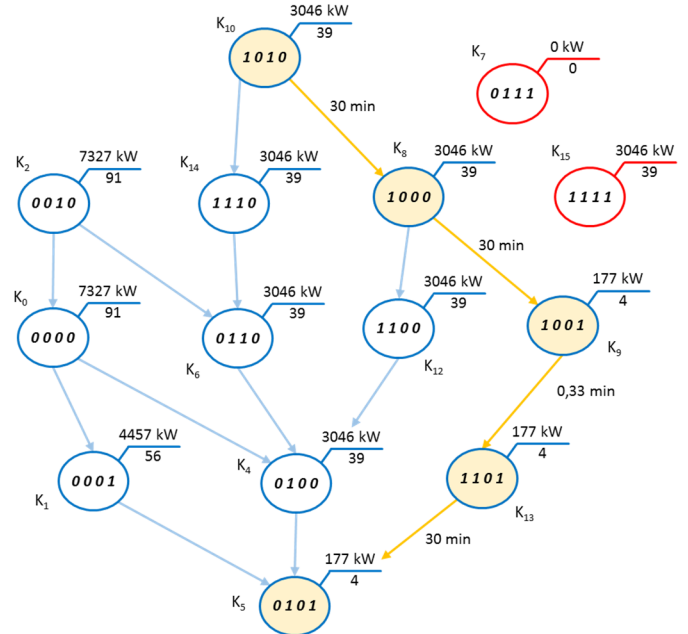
$K_{10}$ 3046 kW 39 1010

$K_7$ 0 kW 0 0111

30 min

$K_2$ 7327 kW 91 0010

$K_{14}$ 3046 kW 39 1110

$K_8$ 3046 kW 39 1000

$K_{15}$ 3046 kW 39 1111

30 min

$K_0$ 7327 kW 91 0000

3046 kW 39 0110 $K_6$

3046 kW 39 1100 $K_{12}$

177 kW 4 1001 $K_9$

0,33 min

4457 kW 56 0001 $K_1$

3046 kW 39 $K_4$ 0100

177 kW 4 1101 $K_{13}$

30 min

177 kW 4 $K_5$ 0101